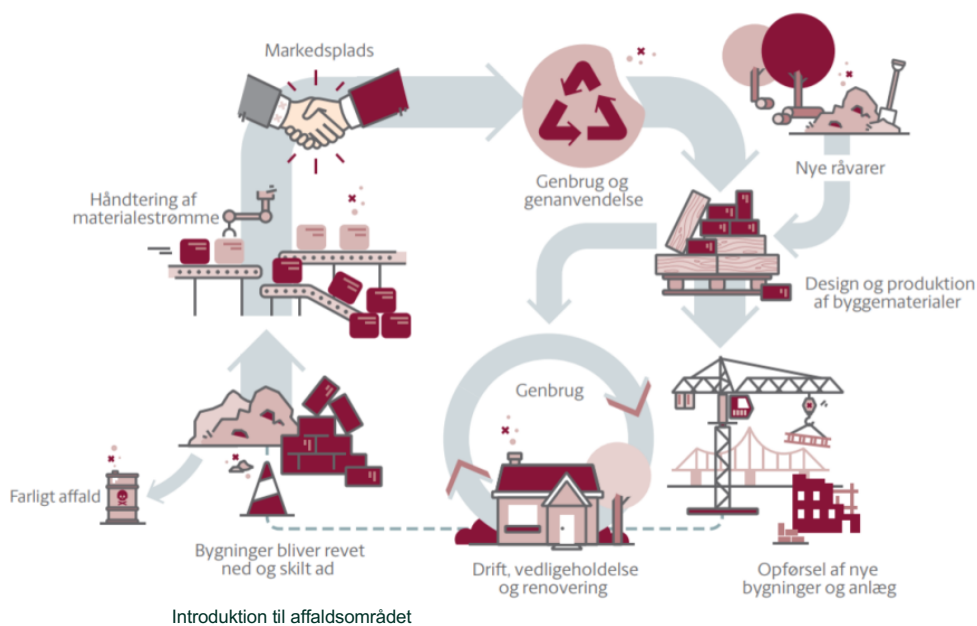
Markedsplads

Genbrug og genanvendelse

Nye råvarer

Håndtering af materialestrømme

Design og produktion af byggematerialer

Genbrug

Farligt affald

Bygninger bliver revet ned og skilt ad

Drift, vedligeholdelse og renovering

Opførsel af nye bygninger og anlæg

Introduktion til affaldsområdet